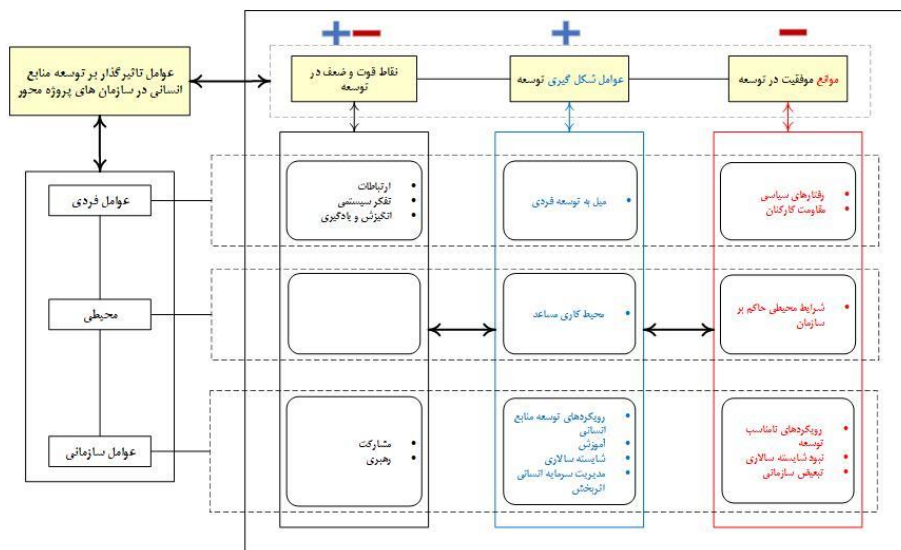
عوامل تاثیرگذار بر توسعه منابع انسانی در سازمان های پروژه محور

نقاط قوت و ضعف در توسعه

عوامل شکل گیری توسعه

موانع موفقیت در توسعه

عوامل فردی

محیطی

عوامل سازمانی

• ارتباطات
• تفکر سیستمی
• انگیزش و یادگیری

• میل به توسعه فردی

• رفتارهای سیاسی
• مقاومت کارکنان

• محیط کاری مساعد

• شرایط محیطی حاکم بر سازمان

• مشارکت
• رهبری

• رویکردهای توسعه منابع انسانی
• آموزش
• شایسته سالاری
• مدیریت سرمایه انسانی
• اثربخش

• رویکردهای نامناسب توسعه
• نبود شایسته سالاری
• تبعیض سازمانی